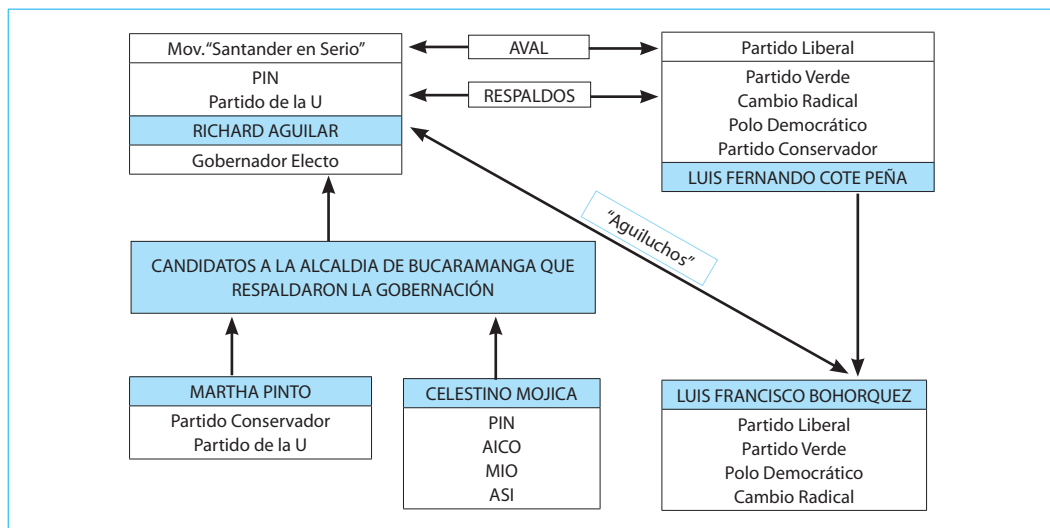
Mov."Santander en Serio"
PIN
Partido de la U
RICHARD AGUILAR
Gobernador Electo

AVAL

RESPALDOS

Partido Liberal
Partido Verde
Cambio Radical
Polo Democrático
Partido Conservador
LUIS FERNANDO COTE PEÑA

"Aguiluchos"

CANDIDATOS A LA ALCALDIA DE BUCARAMANGA QUE RESPALDARON LA GOBERNACIÓN

MARTHA PINTO
Partido Conservador
Partido de la U

CELESTINO MOJICA
PIN
AICO
MIO
ASI

LUIS FRANCISCO BOHORQUEZ
Partido Liberal
Partido Verde
Polo Democrático
Cambio Radical